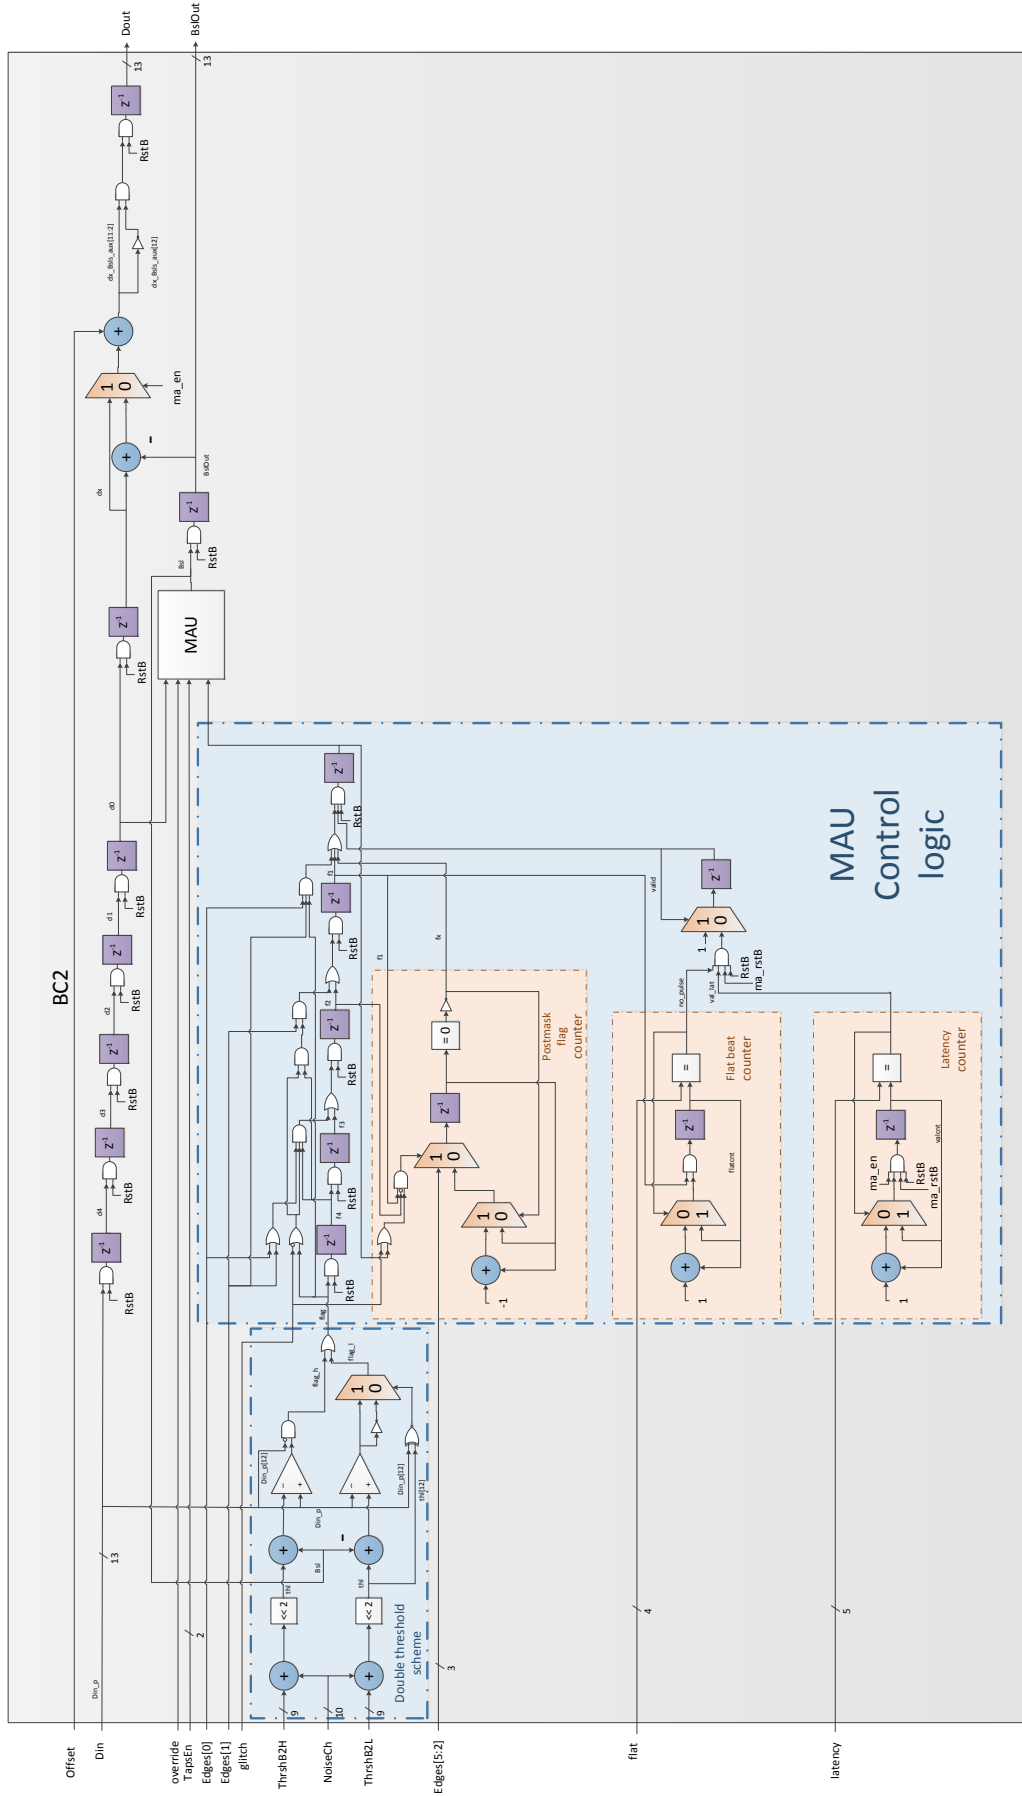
Dout
BslOut
13
13
BC2
$z^{-1}$
RstB
dx_Bsls_aux[11:2]
dx_Bsls_aux[12]
+
1 0
ma_en
+
-
dx
BslOut
$z^{-1}$
RstB
Bsl
MAU
$z^{-1}$
RstB
d0
$z^{-1}$
RstB
d1
$z^{-1}$
RstB
d2
$z^{-1}$
RstB
d3
$z^{-1}$
RstB
d4
$z^{-1}$
RstB
MAU Control logic
$z^{-1}$
RstB
$z^{-1}$
RstB
f1
$z^{-1}$
RstB
f2
$z^{-1}$
RstB
f3
$z^{-1}$
RstB
f4
$z^{-1}$
RstB
flag
valid
$z^{-1}$
1 0
1
RstB
ma_rstB
no_pulse
val_lat
fx
f1
= 0
$z^{-1}$
1 0
1 0
+
-1
Postmask flag counter
=
$z^{-1}$
flatcnt
0 1
+
1
Flat beat counter
=
$z^{-1}$
valcnt
ma_en
RstB
ma_rstB
0 1
+
1
Latency counter
flag_h
flag_l
1 0
Din_p[12]
Din_p[12]
thl[12]
Din_p
-
+
+
-
Bsl
thh
thl
<< 2
<< 2
+
+
Double threshold scheme
Din_p
13
2
3
4
5
9
10
9
Offset
Din
override
TapsEn
Edges[0]
Edges[1]
glitch
ThrshB2H
NoiseCh
ThrshB2L
Edges[5:2]
flat
latency